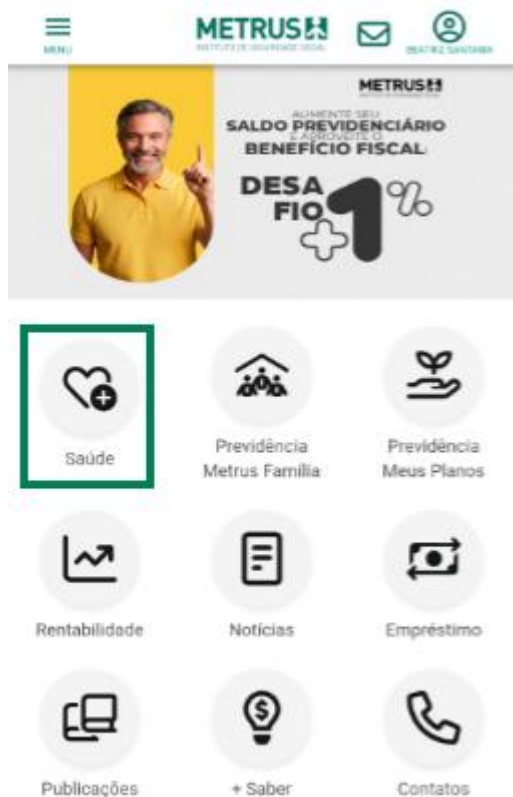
MENU

METRUS
INSTITUTO DE SEGURIDADE SOCIAL

BEATRIZ SANTANA

METRUS

AUMENTE SEU
SALDO PREVIDENCIÁRIO
E APROVEITE O
BENEFÍCIO FISCAL

DESAFIO 1%

Saúde

Previdência Metrus Família

Previdência Meus Planos

Rentabilidade

Notícias

Empréstimo

Publicações

+ Saber

Contatos